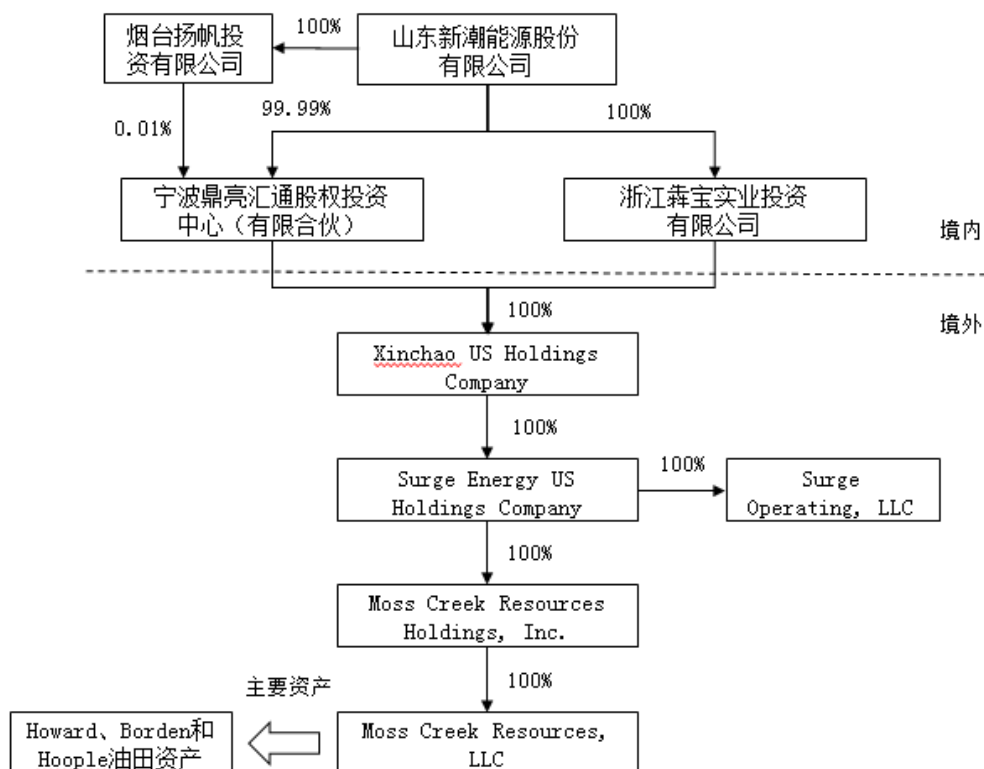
烟台扬帆投资有限公司

100%

山东新潮能源股份有限公司

0.01%

99.99%

100%

宁波鼎亮汇通股权投资中心（有限合伙）

浙江犇宝实业投资有限公司

境内

100%

境外

Xinchao US Holdings Company

100%

Surge Energy US Holdings Company

100%

Surge Operating, LLC

100%

Moss Creek Resources Holdings, Inc.

主要资产

100%

Howard、Borden和Hoople油田资产

Moss Creek Resources, LLC